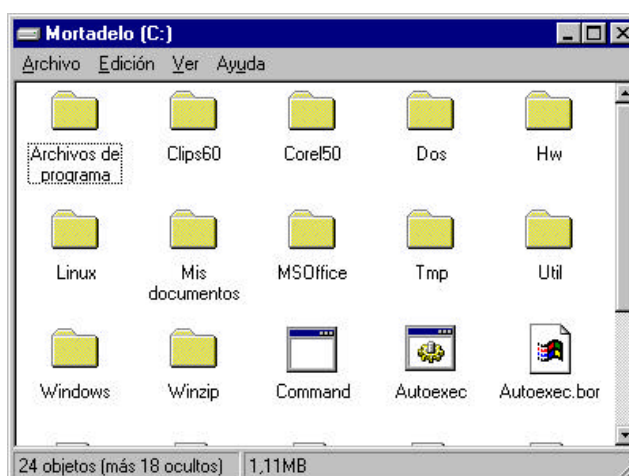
Mortadelo (C:)

Archivo Edición Ver Ayuda

Archivos de programa

Clips60

Corel50

Dos

Hw

Linux

Mis documentos

MSOffice

Tmp

Util

Windows

Winzip

Command

Autoexec

Autoexec.bor

24 objetos (más 18 ocultos)

1,11MB